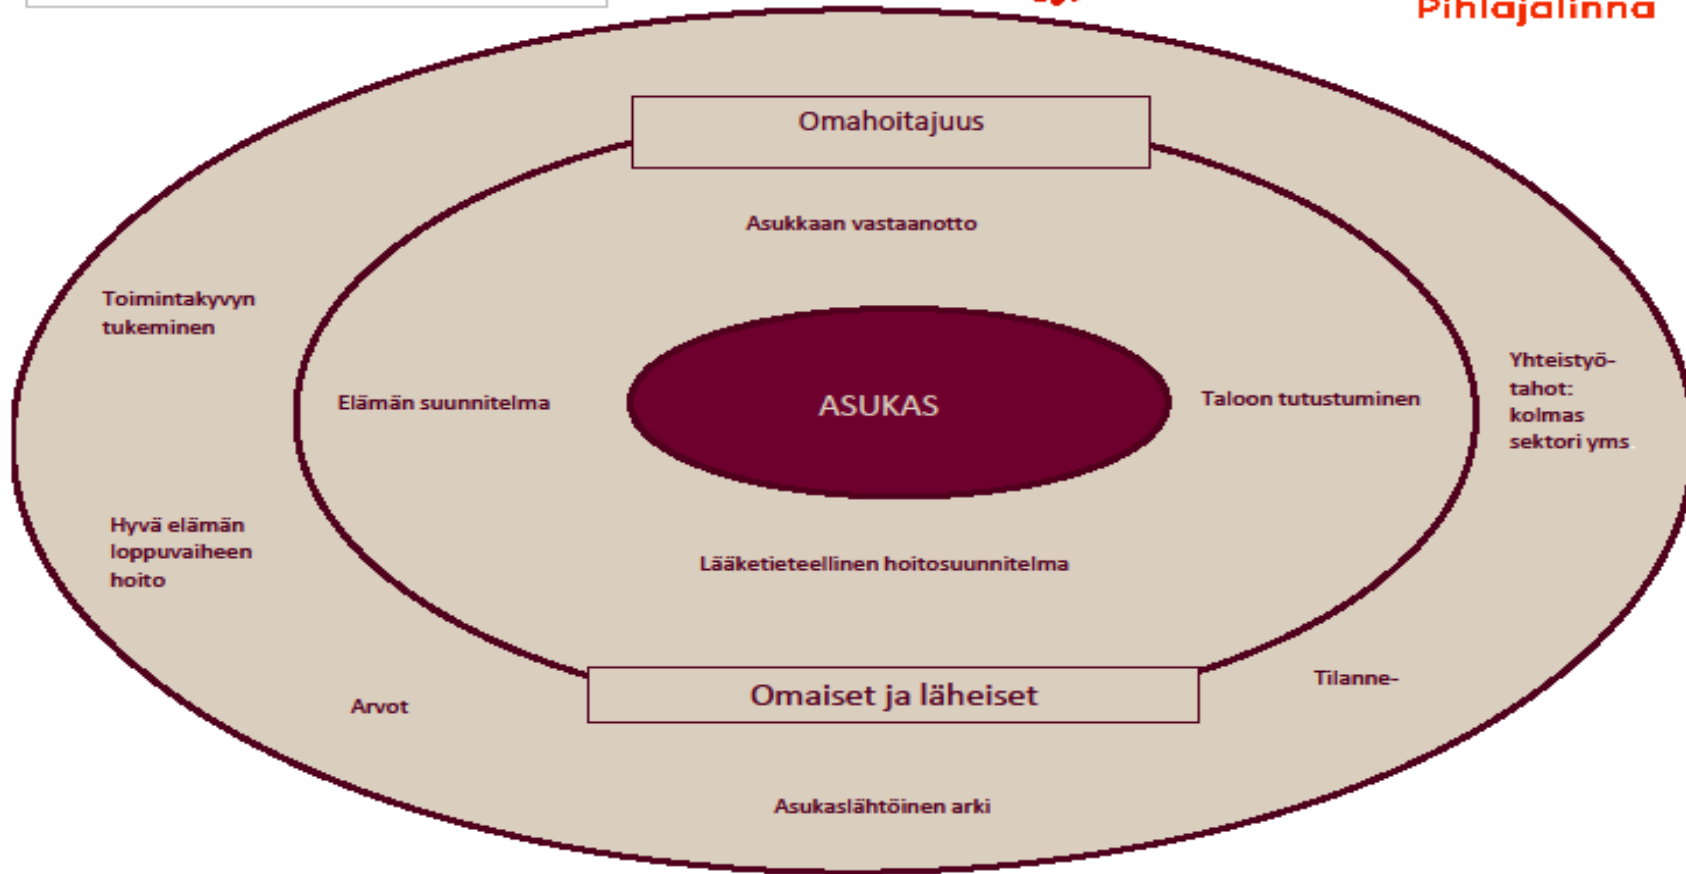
Pihlajalinna

Omahoitajuus

Asukkaan vastaanotto

Toimintakyvyn tukeminen

Elämän suunnitelma

ASUKAS

Taloon tutustuminen

Yhteistyö-tahot: kolmas sektori yms

Hyvä elämän loppuvaiheen hoito

Lääketieteellinen hoitosuunnitelma

Omaiset ja läheiset

Tilanne-

Arvot

Asukaslähtöinen arki